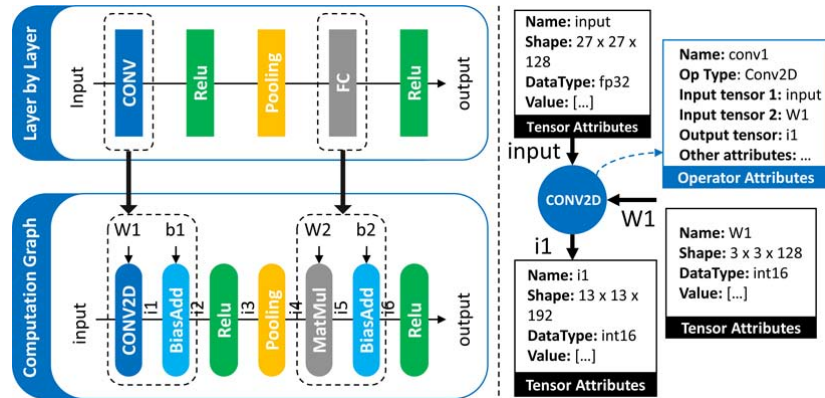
Layer by Layer

Input
CONV
Relu
Pooling
FC
Relu
output

Computation Graph

W1
b1
W2
b2
input
CONV2D
i1
BiasAdd
i2
Relu
i3
Pooling
i4
MatMul
i5
BiasAdd
i6
Relu
output

**Name:** input
**Shape:** 27 x 27 x 128
**DataType:** fp32
**Value:** [...]
Tensor Attributes

**Name:** conv1
**Op Type:** Conv2D
**Input tensor 1:** input
**Input tensor 2:** W1
**Output tensor:** i1
**Other attributes:** ...
Operator Attributes

input
CONV2D
W1
i1

**Name:** W1
**Shape:** 3 x 3 x 128
**DataType:** int16
**Value:** [...]
Tensor Attributes

**Name:** i1
**Shape:** 13 x 13 x 192
**DataType:** int16
**Value:** [...]
Tensor Attributes